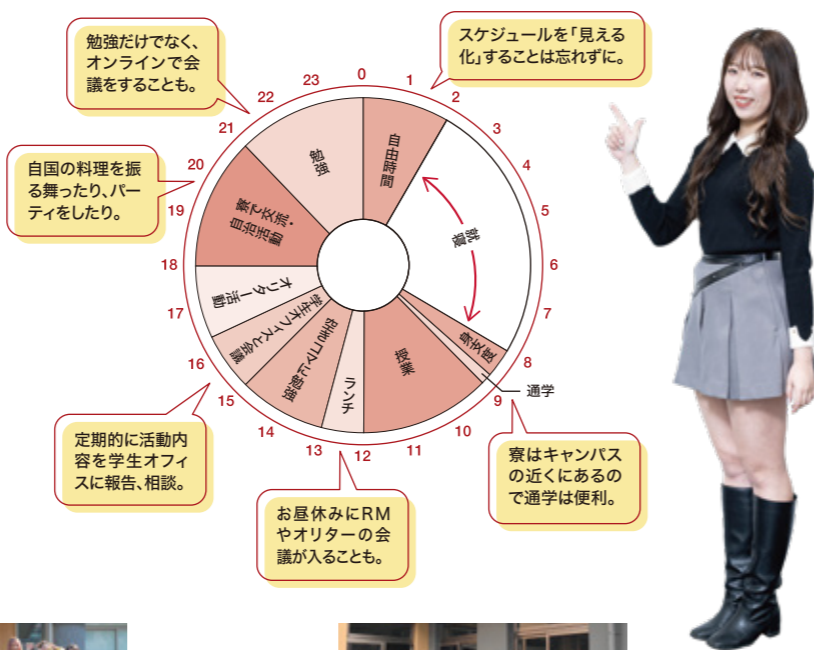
勉強だけでなく、オンラインで会議をすることも。

スケジュールを「見える化」することは忘れずに。

自国の料理を振る舞ったり、パーティをしたりも。

0
1
2
3
4
5
6
7
8
9
10
11
12
13
14
15
16
17
18
19
20
21
22
23

自由時間
就寝
身支度
通学
授業
ランチ
空き時間に勉強
学生オフィスと会議
オリター活動
自国の友達と交流・自由時間
勉強

定期的に活動内容を学生オフィスに報告、相談。

寮はキャンパスの近くにあるので通学は便利。

お昼休みにRMやオリターの会議が入ることも。